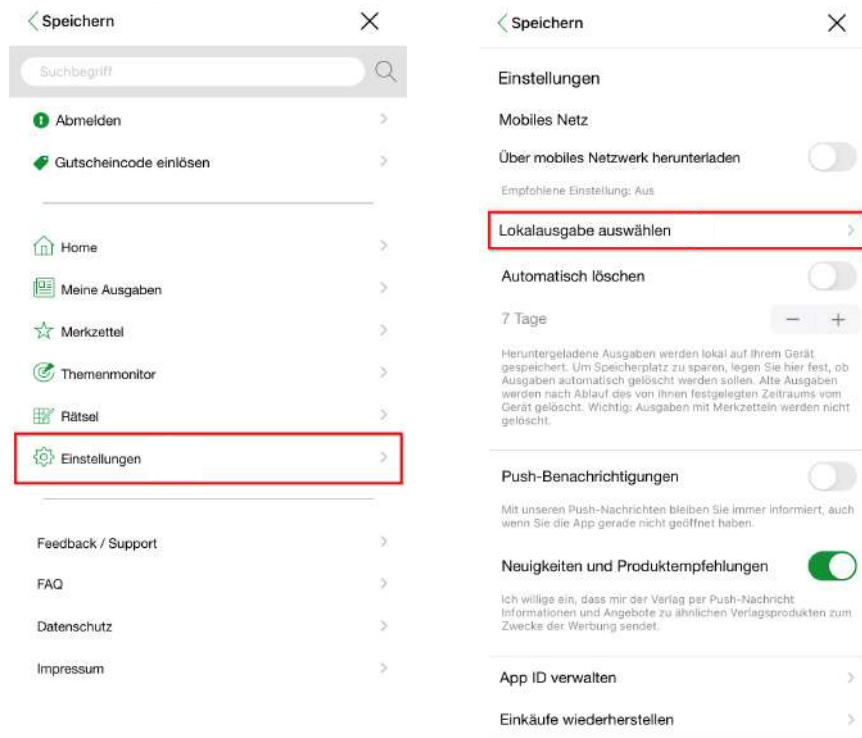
Speichern

Suchbegriff

Abmelden

Gutscheincode einlösen

Home

Meine Ausgaben

Merkzettel

Themenmonitor

Rätsel

Einstellungen

Feedback / Support

FAQ

Datenschutz

Impressum

Speichern

Einstellungen

Mobiles Netz

Über mobiles Netzwerk herunterladen

Empfohlene Einstellung: Aus

Lokalausgabe auswählen

Automatisch löschen

7 Tage

Heruntergeladene Ausgaben werden lokal auf Ihrem Gerät gespeichert. Um Speicherplatz zu sparen, legen Sie hier fest, ob Ausgaben automatisch gelöscht werden sollen. Alte Ausgaben werden nach Ablauf des von Ihnen festgelegten Zeitraums vom Gerät gelöscht. Wichtig: Ausgaben mit Merkzetteln werden nicht gelöscht.

Push-Benachrichtigungen

Mit unseren Push-Nachrichten bleiben Sie immer informiert, auch wenn Sie die App gerade nicht geöffnet haben.

Neuigkeiten und Produktempfehlungen

Ich willige ein, dass mir der Verlag per Push-Nachricht Informationen und Angebote zu ähnlichen Verlagsprodukten zum Zwecke der Werbung sendet.

App ID verwalten

Einkäufe wiederherstellen